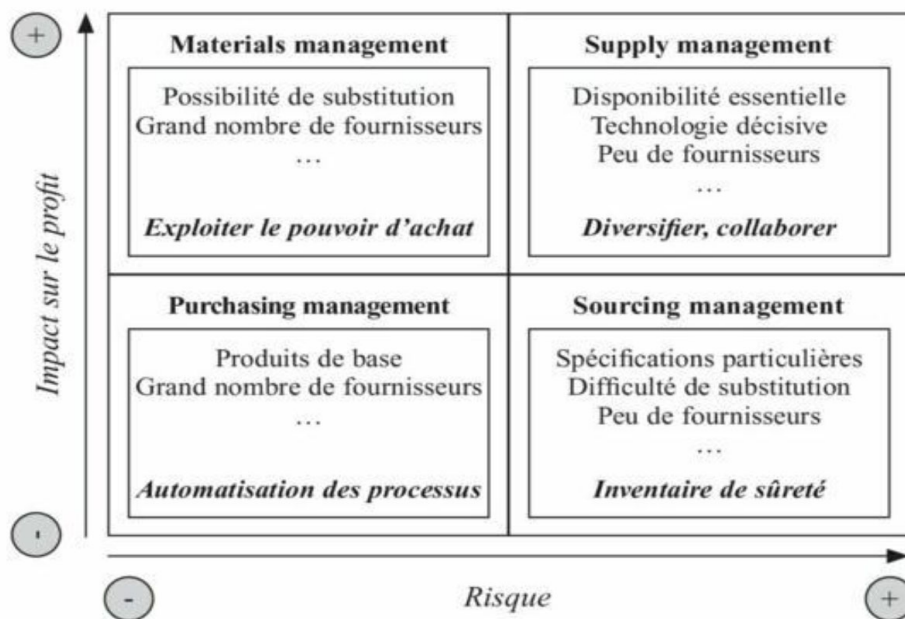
+

Impact sur le profit

-

Materials management

Possibilité de substitution
Grand nombre de fournisseurs
…

Exploiter le pouvoir d'achat

Supply management

Disponibilité essentielle
Technologie décisive
Peu de fournisseurs
…

Diversifier, collaborer

Purchasing management

Produits de base
Grand nombre de fournisseurs
…

Automatisation des processus

Sourcing management

Spécifications particulières
Difficulté de substitution
Peu de fournisseurs
…

Inventaire de sûreté

-

Risque

+